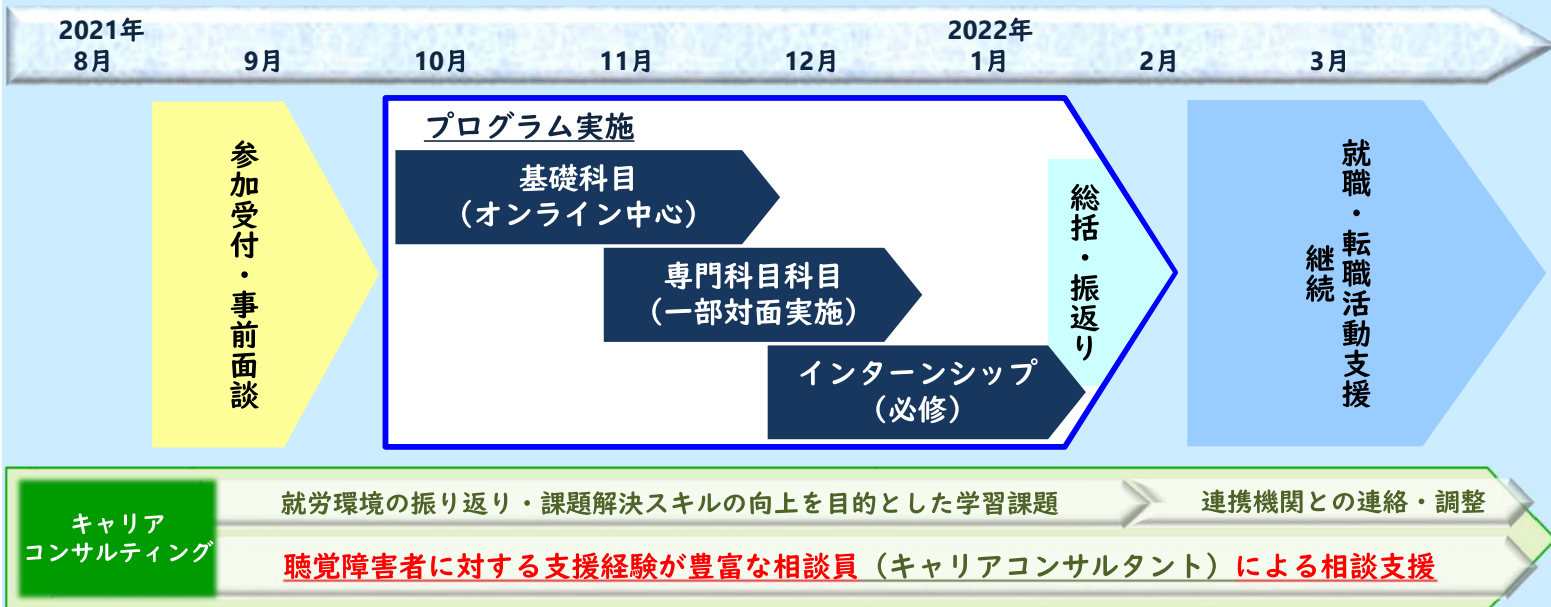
2021年
8月

9月

10月

11月

12月

2022年
1月

2月

3月

参加受付・事前面談

プログラム実施

基礎科目
（オンライン中心）

専門科目科目
（一部対面実施）

インターンシップ
（必修）

総括・振返り

就職・転職活動支援
継続

キャリア
コンサルティング

就労環境の振り返り・課題解決スキルの向上を目的とした学習課題

連携機関との連絡・調整

聴覚障害者に対する支援経験が豊富な相談員（キャリアコンサルタント）による相談支援